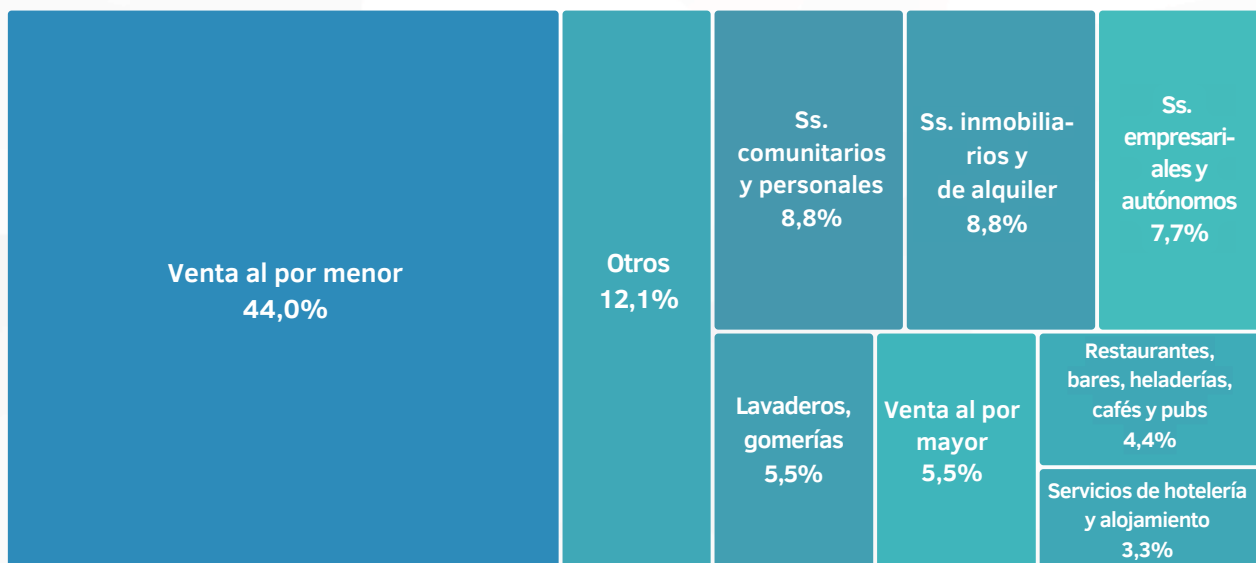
Venta al por menor
44,0%

Otros
12,1%

Ss. comunitarios y personales
8,8%

Ss. inmobiliarios y de alquiler
8,8%

Ss. empresariales y autónomos
7,7%

Lavaderos, gomerías
5,5%

Venta al por mayor
5,5%

Restaurantes, bares, heladerías, cafés y pubs
4,4%

Servicios de hotelería y alojamiento
3,3%